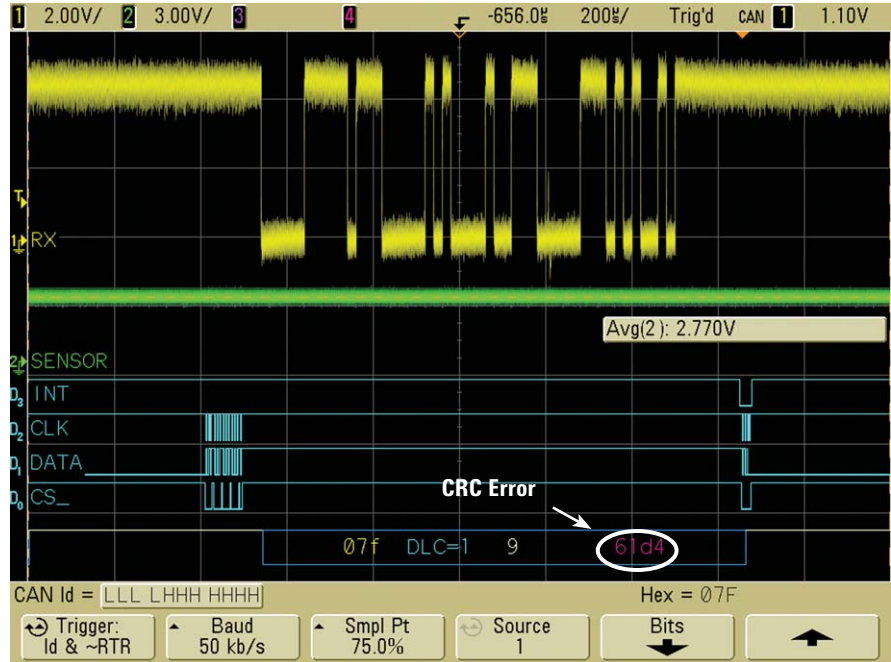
1 2.00V/ 2 3.00V/ 3 4 -656.0㎲ 200㎲/ Trig'd CAN 1 1.10V

T
1 RX

Avg(2): 2.770V

2 SENSOR
D3 INT
D2 CLK
D1 DATA
D0 CS_

CRC Error

07f DLC=1 9 61d4

CAN Id = LLL LHHH HHHH

Hex = 07F

Trigger: Id & ~RTR

Baud 50 kb/s

Smpl Pt 75.0%

Source 1

Bits